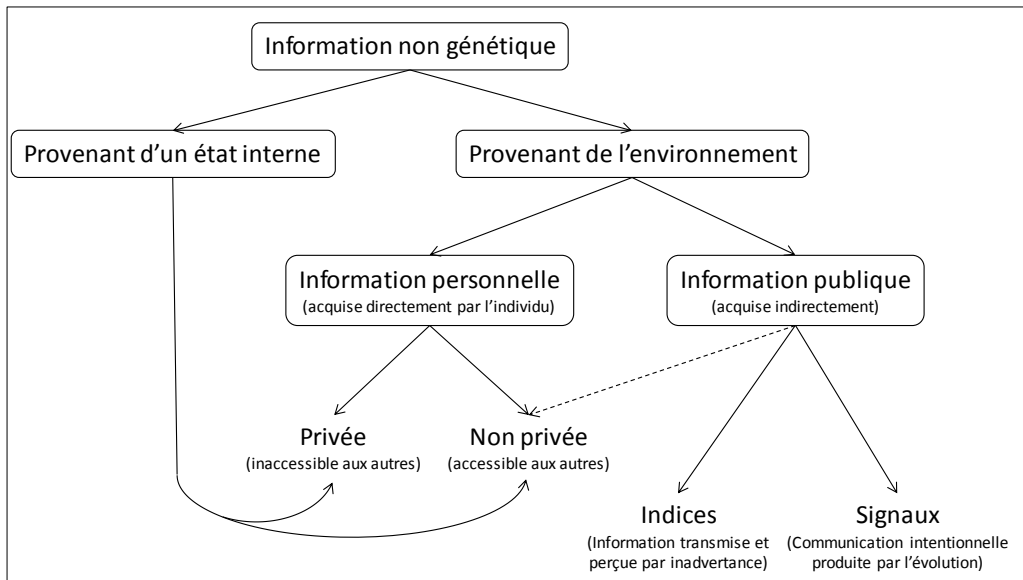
Information non génétique

Provenant d'un état interne

Provenant de l'environnement

Information personnelle
(acquise directement par l'individu)

Information publique
(acquise indirectement)

Privée
(inaccessible aux autres)

Non privée
(accessible aux autres)

Indices
(Information transmise et perçue par inadvertance)

Signaux
(Communication intentionnelle produite par l'évolution)